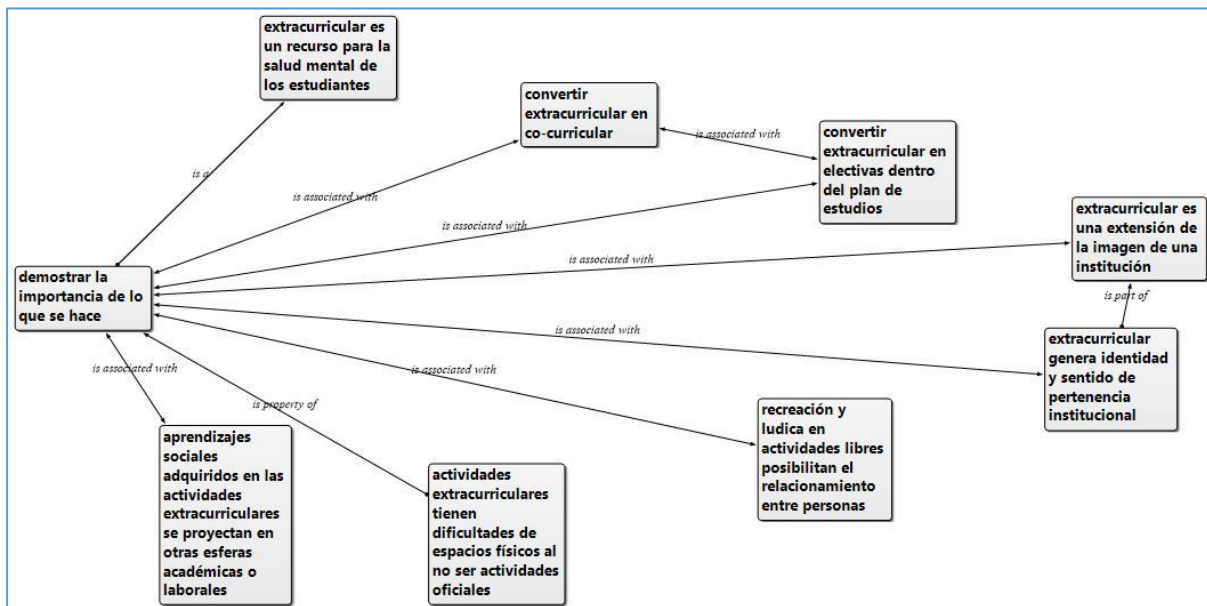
extracurricular es un recurso para la salud mental de los estudiantes

is a

convertir extracurricular en co-curricular

is associated with

is associated with

convertir extracurricular en electivas dentro del plan de estudios

is associated with

extracurricular es una extensión de la imagen de una institución

is associated with

demostrar la importancia de lo que se hace

is part of

is associated with

extracurricular genera identidad y sentido de pertenencia institucional

is associated with

is associated with

is property of

recreación y ludica en actividades libres posibilitan el relacionamiento entre personas

aprendizajes sociales adquiridos en las actividades extracurriculares se proyectan en otras esferas académicas o laborales

actividades extracurriculares tienen dificultades de espacios físicos al no ser actividades oficiales